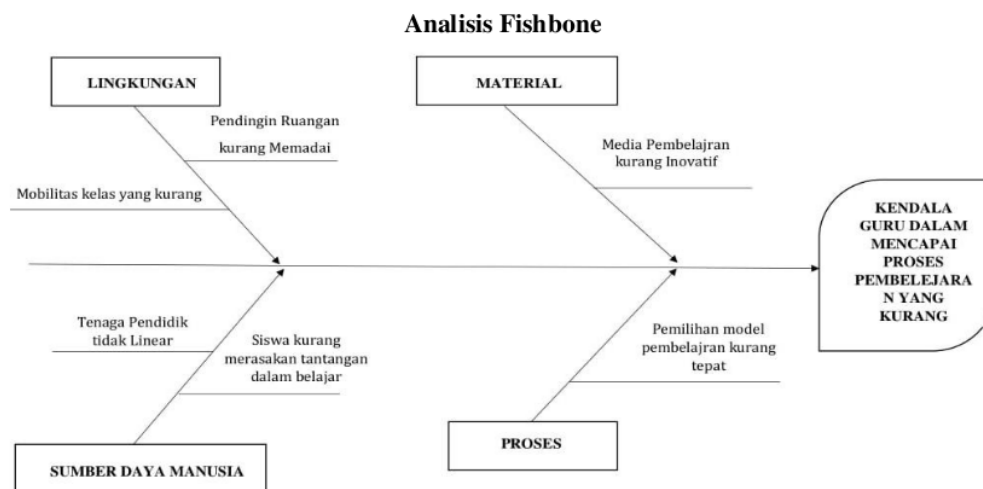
Analisis Fishbone

LINGKUNGAN

Pendingin Ruangan kurang Memadai

Mobilitas kelas yang kurang

MATERIAL

Media Pembelajran kurang Inovatif

KENDALA GURU DALAM MENCAPAI PROSES PEMBELEJARA N YANG KURANG

Tenaga Pendidik tidak Linear

Siswa kurang merasakan tantangan dalam belajar

Pemilihan model pembelajran kurang tepat

PROSES

SUMBER DAYA MANUSIA